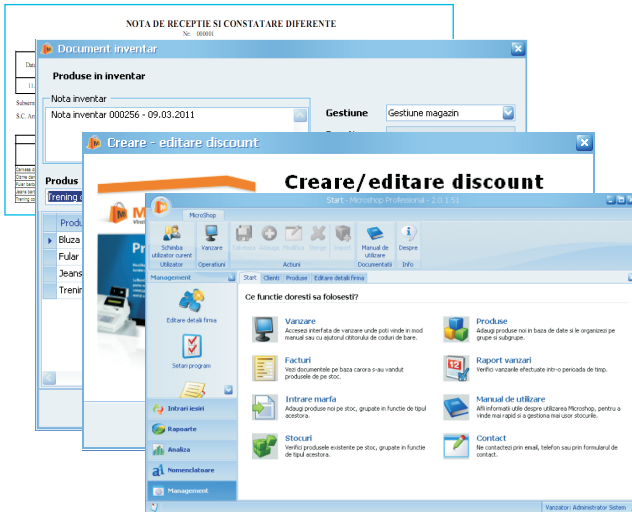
NOTA DE RECEPTIE SI CONSTATARE DIFERENTE
Nr. 000001

Document inventar

Produse in inventar

Nota inventar
Nota inventar 000256 - 09.03.2011

Gestiune
Gestiune magazin

Produs
Trening

Produ
Bluza
Fular
Jeans
Trenin

Creare - editare discount

Creare/editare discount

Start - Microshop Professional - 2.0.1.51

MicroShop

Schimba utilizator curent
Vanzare
Salveaza
Adauga
Modifica
Sterge
Import
Manual de utilizare
Despre
Utilizator
Operatiuni
Actiuni
Documentatii
Info

Management
Start
Clienti
Produse
Editare detalii firma

Editare detalii firma
Setari program

Ce functie doresti sa folosesti?

Vanzare
Accesezi interfata de vanzare unde poti vinde in mod manual sau cu ajutorul cititorului de coduri de bare.

Produse
Adaugi produse noi in baza de date si le organizezi pe grupe si subgrupe.

Facturi
Vezi documentele pe baza carora s-au vandut produsele de pe stoc.

Raport vanzari
Verifici vanzarile efectuate intr-o perioada de timp.

Intrare marfa
Adaugi produse noi pe stoc, grupate in functie de tipul acestora.

Manual de utilizare
Afli informatii utile despre utilizarea Microshop, pentru a vinde mai rapid si a gestiona mai usor stocurile.

Stocuri
Verifici produsele existente pe stoc, grupate in functie de tipul acestora.

Contact
Ne contactezi prin email, telefon sau prin formularul de contact.

Intrari iesiri
Rapoarte
Analiza
Nomenclatoare
Management

Vanzator: Administrator Sistem